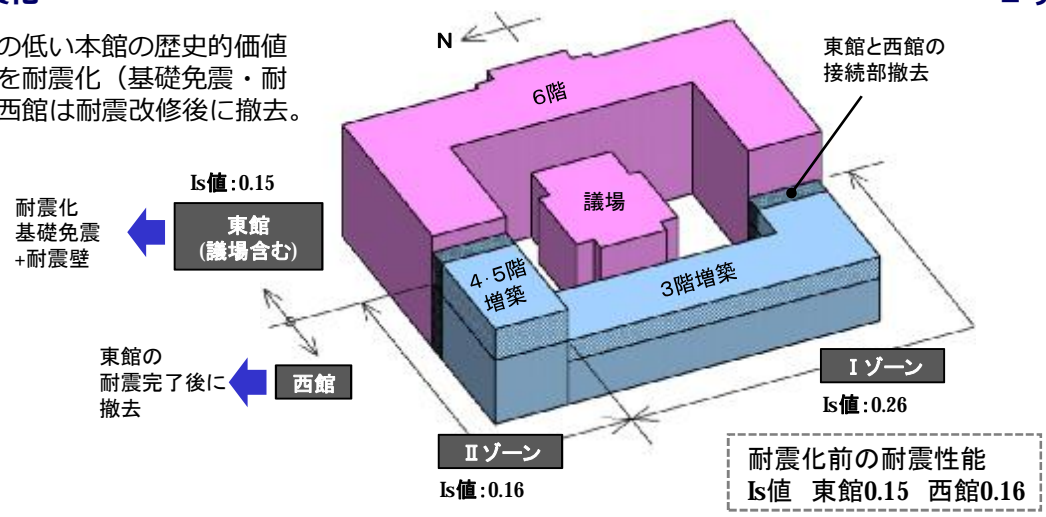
化

の低い本館の歴史的価値を耐震化（基礎免震・耐西館は耐震改修後に撤去。

N

6階

東館と西館の接続部撤去

Is値：0.15

耐震化
基礎免震
+耐震壁

東館
(議場含む)

議場

4･5階
増築

3階増築

東館の
耐震完了後に
撤去

西館

Ⅰゾーン

Is値：0.26

Ⅱゾーン

Is値：0.16

耐震化前の耐震性能
Is値　東館0.15　西館0.16